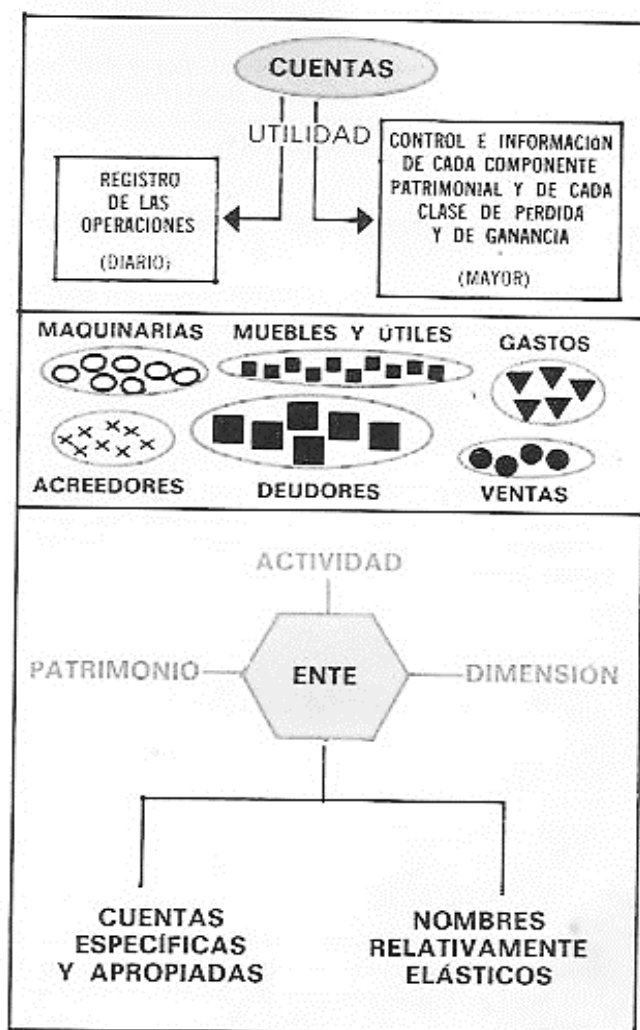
CUENTAS

UTILIDAD

REGISTRO DE LAS OPERACIONES

(DIARIO)

CONTROL E INFORMACIÓN DE CADA COMPONENTE PATRIMONIAL Y DE CADA CLASE DE PERDIDA Y DE GANANCIA

(MAYOR)

MAQUINARIAS

MUEBLES Y ÚTILES

GASTOS

ACREEDORES

DEUDORES

VENTAS

ACTIVIDAD

PATRIMONIO

ENTE

DIMENSIÓN

CUENTAS ESPECÍFICAS Y APROPIADAS

NOMBRES RELATIVAMENTE ELÁSTICOS